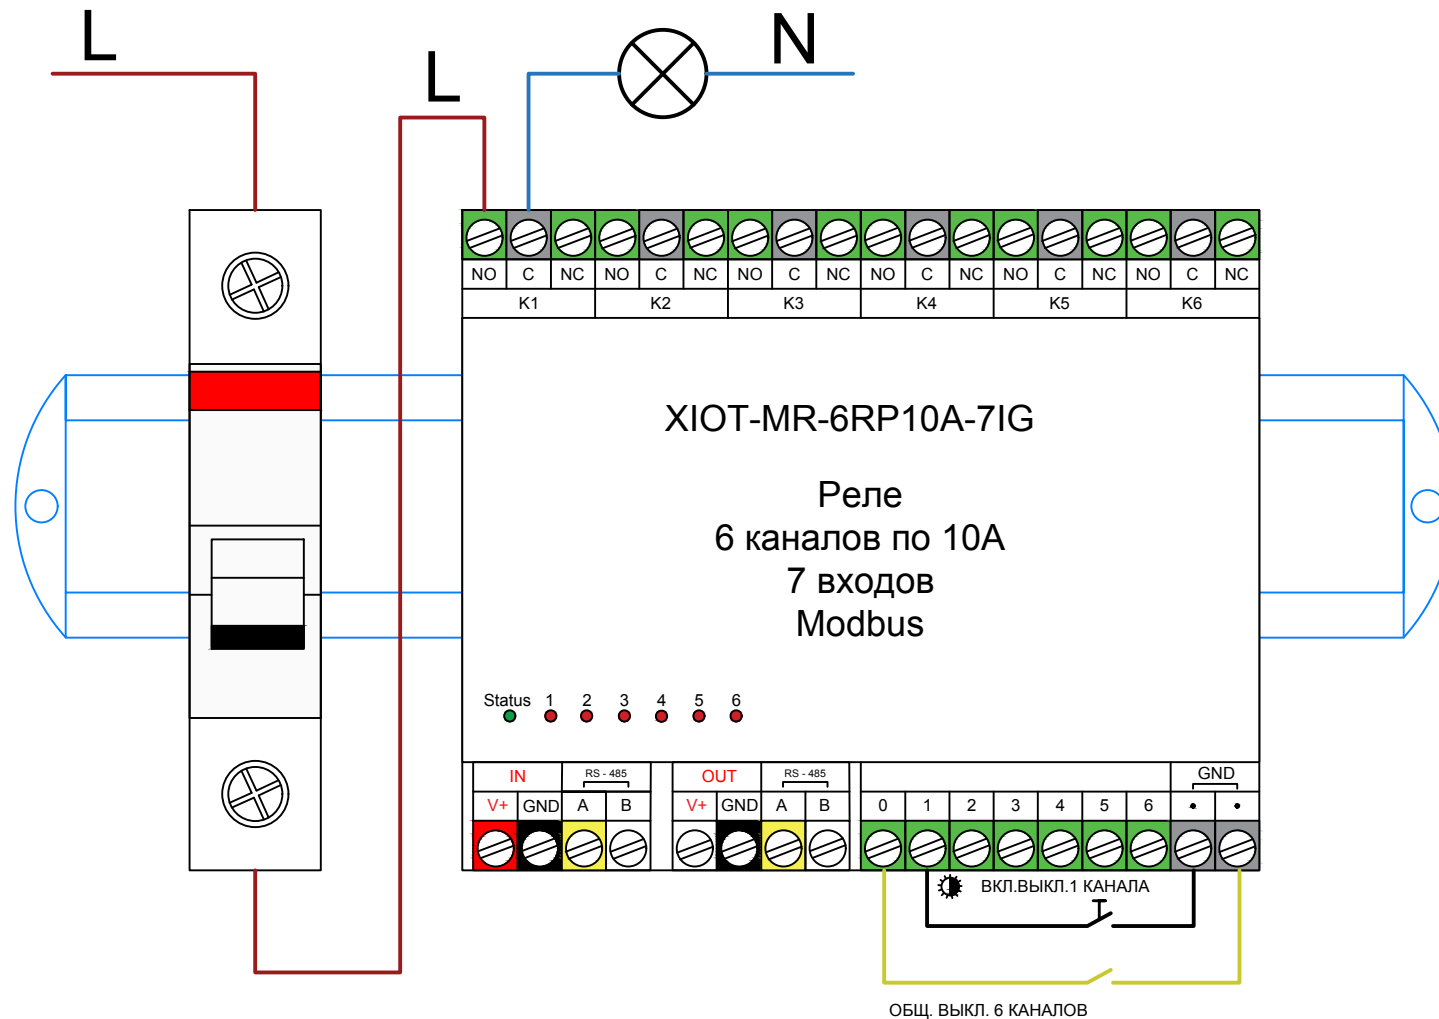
L

L

N

| NO | C | NC | NO | C | NC | NO | C | NC | NO | C | NC | NO | C | NC | NO | C | NC |
|---|---|---|---|---|---|---|---|---|---|---|---|---|---|---|---|---|---|

K1 K2 K3 K4 K5 K6

XIOT-MR-6RP10A-7IG

Реле
6 каналов по 10А
7 входов
Modbus

Status 1 2 3 4 5 6

IN RS - 485
V+ GND A B

OUT RS - 485
V+ GND A B

GND
0 1 2 3 4 5 6 • •

ВКЛ.ВЫКЛ.1 КАНАЛА

ОБЩ. ВЫКЛ. 6 КАНАЛОВ